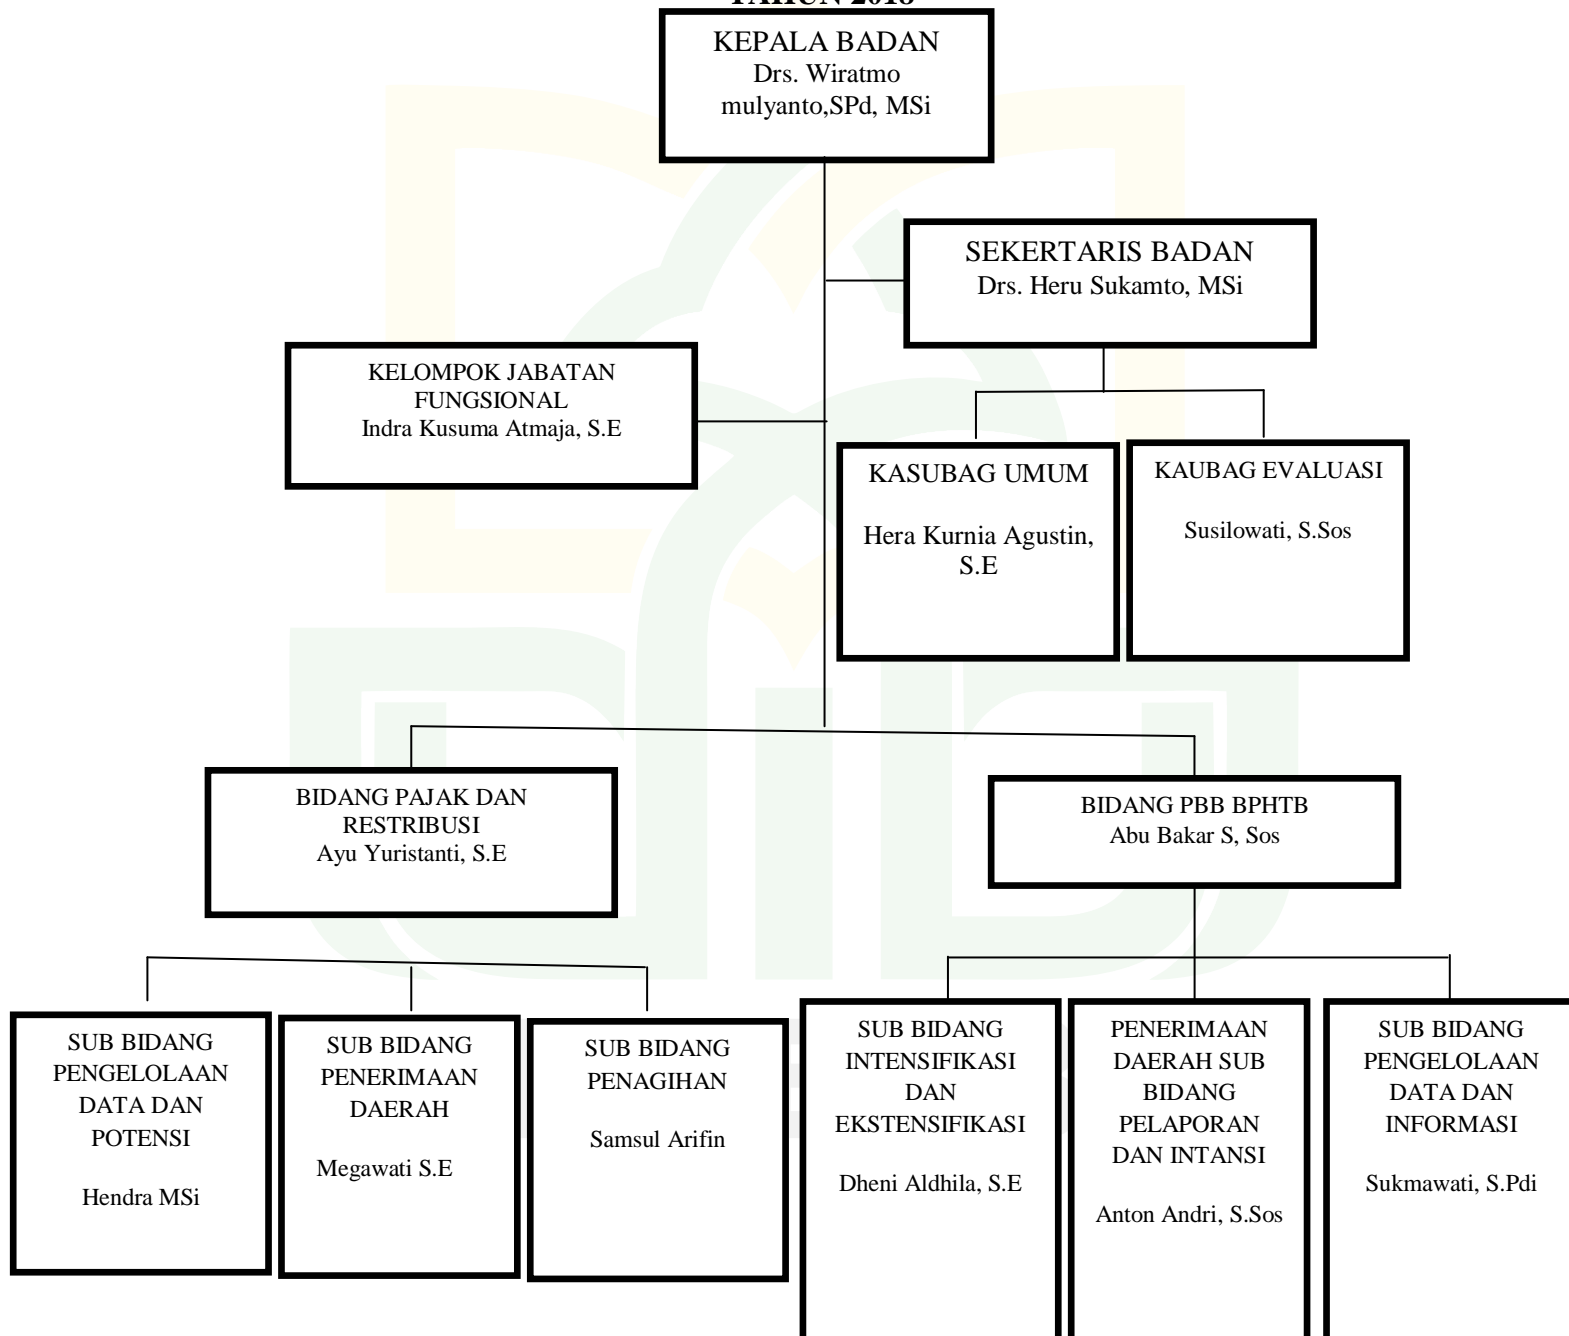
TAHUN 2018

KEPALA BADAN
Drs. Wiratmo mulyanto,SPd, MSi

SEKERTARIS BADAN
Drs. Heru Sukamto, MSi

KELOMPOK JABATAN FUNGSIONAL
Indra Kusuma Atmaja, S.E

KASUBAG UMUM

Hera Kurnia Agustin, S.E

KAUBAG EVALUASI

Susilowati, S.Sos

BIDANG PAJAK DAN RESTRIBUSI
Ayu Yuristanti, S.E

BIDANG PBB BPHTB
Abu Bakar S, Sos

SUB BIDANG PENGELOLAAN DATA DAN POTENSI

Hendra MSi

SUB BIDANG PENERIMAAN DAERAH

Megawati S.E

SUB BIDANG PENAGIHAN

Samsul Arifin

SUB BIDANG INTENSIFIKASI DAN EKSTENSIFIKASI

Dheni Aldhila, S.E

PENERIMAAN DAERAH SUB BIDANG PELAPORAN DAN INTANSI

Anton Andri, S.Sos

SUB BIDANG PENGELOLAAN DATA DAN INFORMASI

Sukmawati, S.Pdi